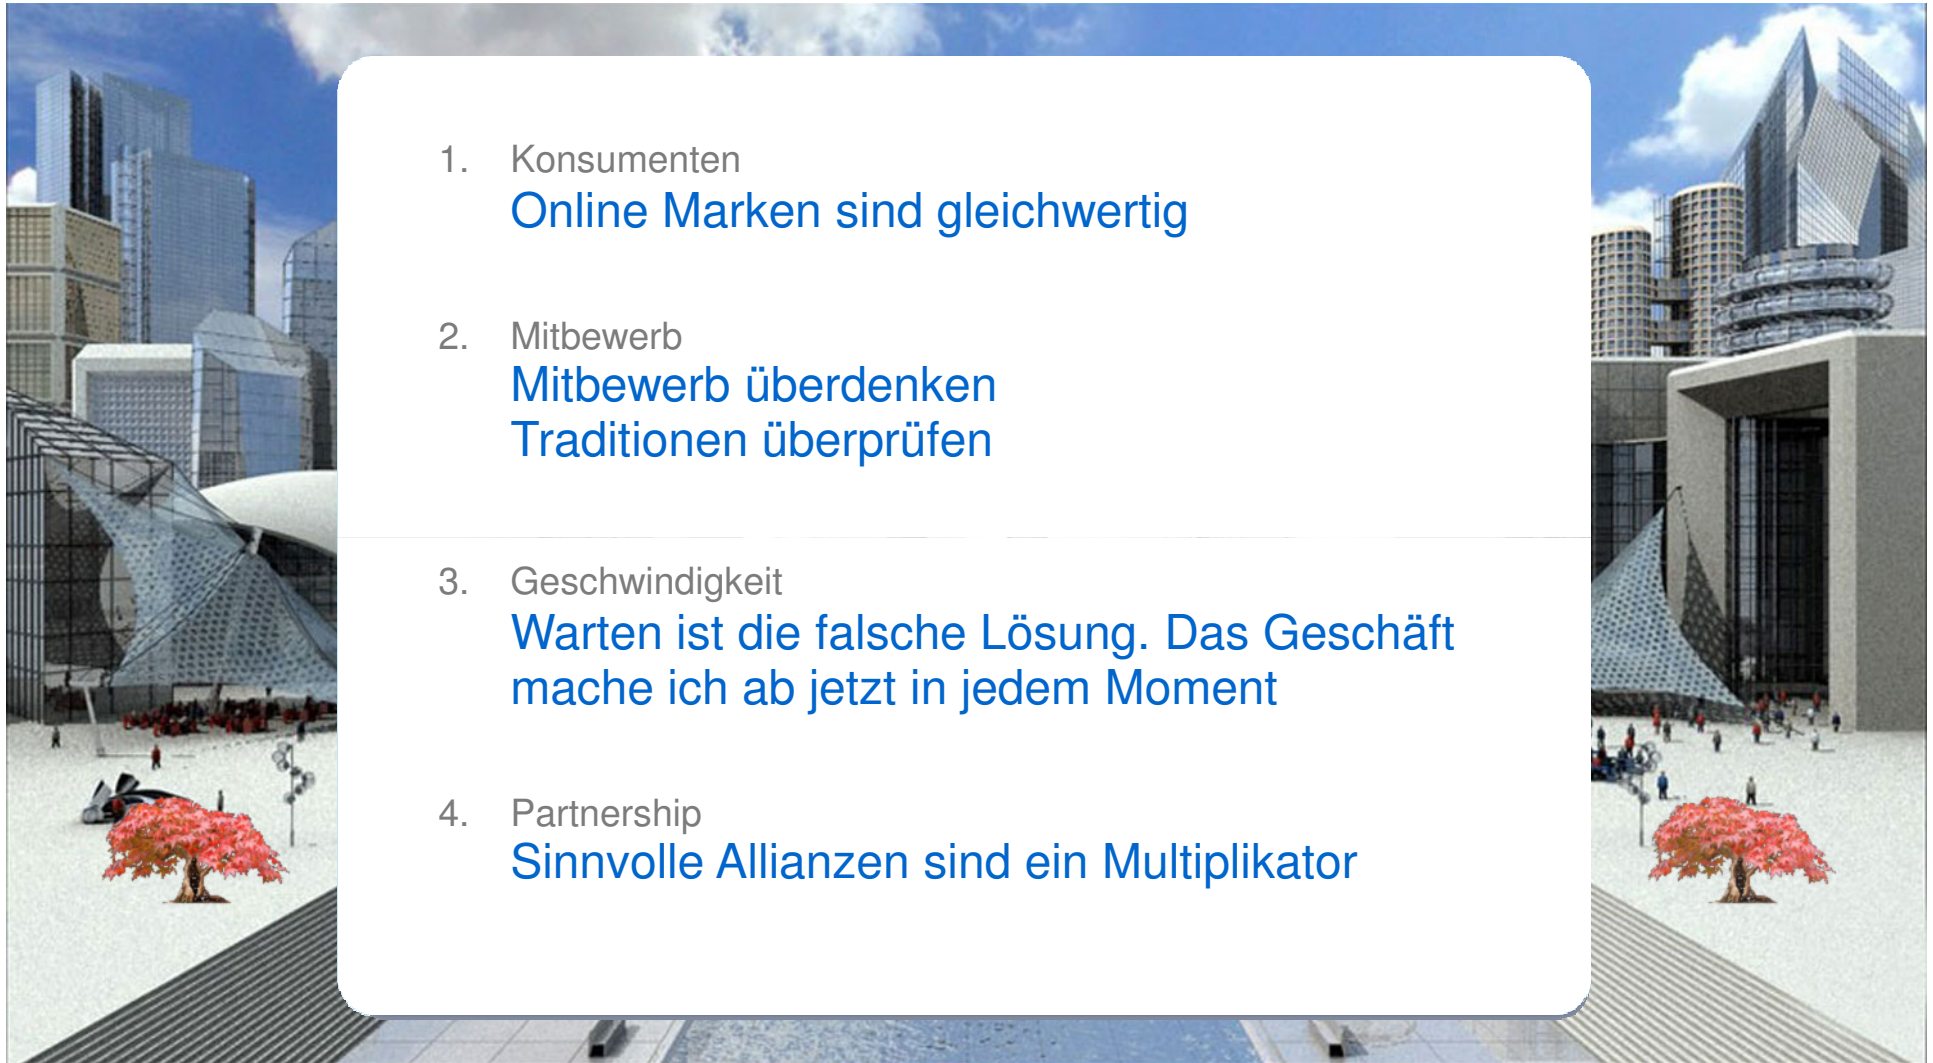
1. Konsumenten
Online Marken sind gleichwertig

2. Mitbewerb
Mitbewerb überdenken
Traditionen überprüfen

3. Geschwindigkeit
Warten ist die falsche Lösung. Das Geschäft mache ich ab jetzt in jedem Moment

4. Partnership
Sinnvolle Allianzen sind ein Multiplikator